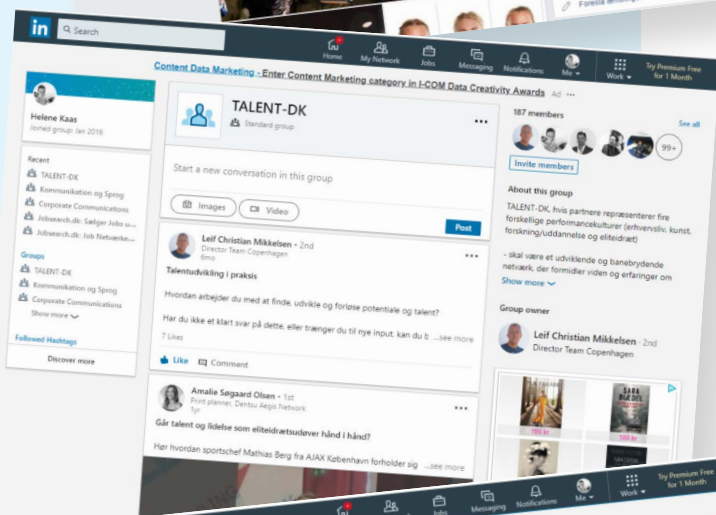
in Search

Home My Network Jobs Messaging Notifications Me Work Try Premium Free for 1 Month

Content Data Marketing - Enter Content Marketing category in I-COM Data Creativity Awards Ad ...

Helene Kaas
Joined group: Jan 2016

Recent
TALENT-DK
Kommunikation og Sprog
Corporate Communications
Jobsearch.dk: Søger Jobs u...
Jobsearch.dk: Job Netværke...

Groups
TALENT-DK
Kommunikation og Sprog
Corporate Communications
Show more

Followed Hashtags

Discover more

TALENT-DK
Standard group

Start a new conversation in this group

Images Video Post

Leif Christian Mikkelsen • 2nd
Director Team Copenhagen
6mo

Talentudvikling i praksis

Hvordan arbejder du med at finde, udvikle og forløse potentiale og talent?

Har du ikke et klart svar på dette, eller trænger du til nye input, kan du b ...see more

7 Likes

Like Comment

Amalie Søgaard Olsen • 1st
Print planner, Dentsu Aegis Network
1yr

Går talent og lidelse som eliteidrætsudøver hånd i hånd?

Hør hvordan sportschef Mathias Berg fra AJAX København forholder sig ...see more

187 members
See all
99+
Invite members

About this group
TALENT-DK, hvis partnere repræsenterer fire forskellige performancekulturer (erhvervsliv, kunst, forskning/uddannelse og eliteidræt)

- skal være et udviklende og banebrydende netværk, der formidler viden og erfaringer om
Show more

Group owner
Leif Christian Mikkelsen • 2nd
Director Team Copenhagen

SARA BLÆDEL
199 kr
199 kr

Home My Network Jobs Messaging Notifications Me Work Try Premium Free for 1 Month